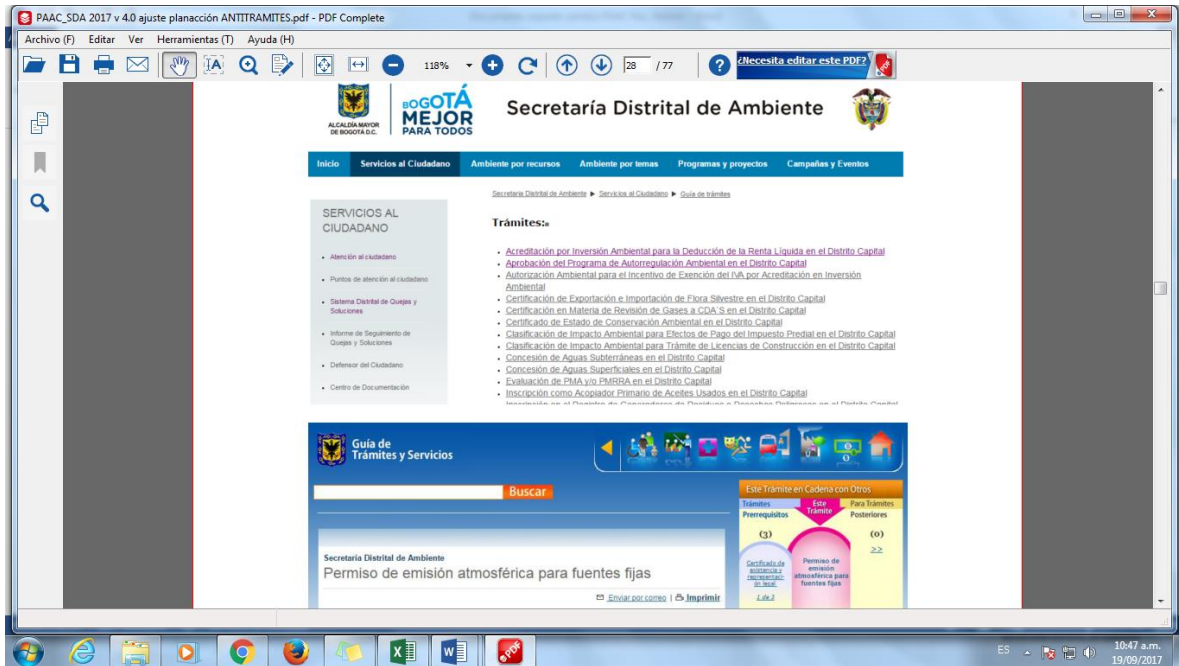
PAAC_SDA 2017 v 4.0 ajuste planacción ANTITRAMITES.pdf - PDF Complete

Archivo (F) Editar Ver Herramientas (T) Ayuda (H)

118% 28 / 77 ¿Necesita editar este PDF?

ALCALDÍA MAYOR DE BOGOTÁ D.C.
BOGOTÁ MEJOR PARA TODOS
Secretaría Distrital de Ambiente

Inicio | Servicios al Ciudadano | Ambiente por recursos | Ambiente por temas | Programas y proyectos | Campañas y Eventos

SERVICIOS AL CIUDADANO

- Atención al ciudadano
- Puntos de atención al ciudadano
- Sistema Distrital de Quejas y Soluciones
- Informe de Seguimiento de Quejas y Soluciones
- Defensor del Ciudadano
- Centro de Documentación

Secretaría Distrital de Ambiente ▶ Servicios al Ciudadano ▶ Guía de trámites

Trámites:

- Acreditación por Inversión Ambiental para la Deducción de la Renta Líquida en el Distrito Capital
- Aprobación del Programa de Autorregulación Ambiental en el Distrito Capital
- Autorización Ambiental para el Incentivo de Exención del IVA por Acreditación en Inversión Ambiental
- Certificación de Exportación e Importación de Flora Silvestre en el Distrito Capital
- Certificación en Materia de Revisión de Gases a CDA'S en el Distrito Capital
- Certificado de Estado de Conservación Ambiental en el Distrito Capital
- Clasificación de Impacto Ambiental para Efectos de Pago del Impuesto Predial en el Distrito Capital
- Clasificación de Impacto Ambiental para Trámite de Licencias de Construcción en el Distrito Capital
- Concesión de Aguas Subterráneas en el Distrito Capital
- Concesión de Aguas Superficiales en el Distrito Capital
- Evaluación de PMA y/o PMRRA en el Distrito Capital
- Inscripción como Acopiador Primario de Aceites Usados en el Distrito Capital
- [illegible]

Guía de Trámites y Servicios

Buscar

Este Trámite en Cadena con Otros
Trámites Prerrequisitos | Este Trámite | Para Trámites Posteriores
(3) | (0)
>>
Certificado de existencia y representación legal
1 de 3
Permiso de emisión atmosférica para fuentes fijas

Secretaría Distrital de Ambiente
Permiso de emisión atmosférica para fuentes fijas

Enviar por correo | Imprimir

ES 10:47 a.m. 19/09/2017